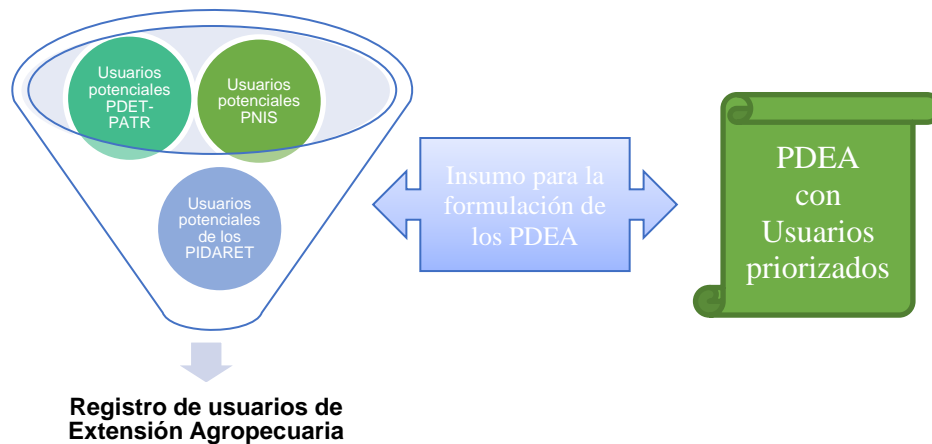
Usuarios potenciales PDET-PATR

Usuarios potenciales PNIS

Usuarios potenciales de los PIDARET

Insumo para la formulación de los PDEA

PDEA con Usuarios priorizados

Registro de usuarios de Extensión Agropecuaria